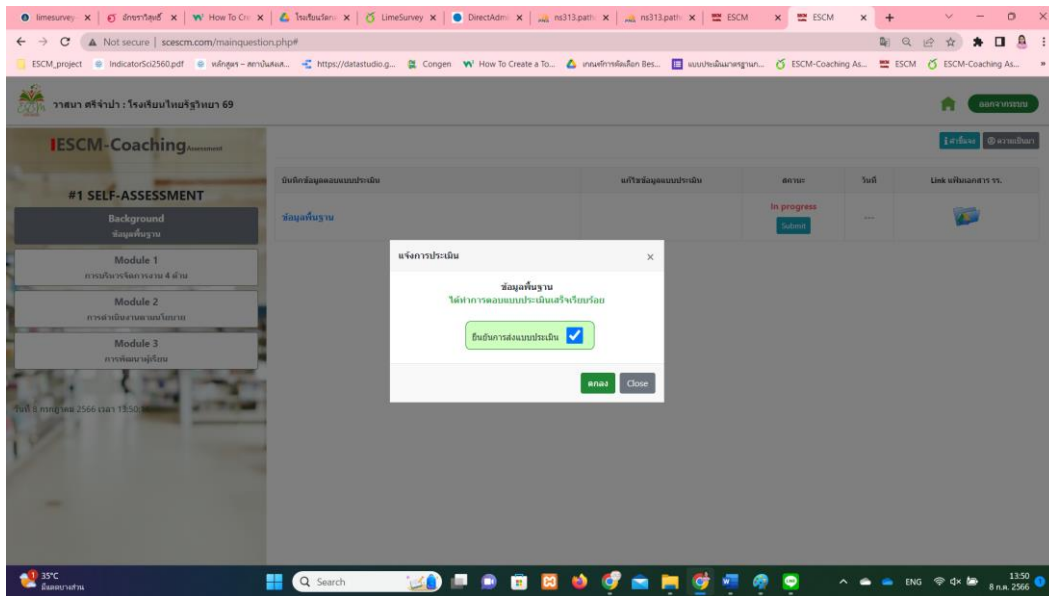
limesurvey | อักษรวิสุทธิ์ | How To Cre | โรงเรียนไดอ | LimeSurvey | DirectAdmi | ns313.path | ns313.path | ESCM | ESCM

Not secure | scescm.com/mainquestion.php#

ESCM_project | IndicatorSci2560.pdf | หลักสูตร – สถาบันส่งเส... | https://datastudio.g... | Congen | How To Create a To... | เกณฑ์การคัดเลือก Bes... | แบบประเมินมาตรฐาน... | ESCM-Coaching As... | ESCM | ESCM-Coaching As...

วาสนา ศรีจำปา : โรงเรียนไทยรัฐวิทยา 69

ออกจากระบบ

IESCM-Coaching Assessment

คำชี้แจง | ความเป็นมา

#1 SELF-ASSESSMENT

Background
ข้อมูลพื้นฐาน

Module 1
การบริหารจัดการงาน 4 ด้าน

Module 2
การดำเนินงานตามนโยบาย

Module 3
การพัฒนาผู้เรียน

วันที่ 8 กรกฎาคม 2566 เวลา 13:50

| บันทึกข้อมูลตอบแบบประเมิน | แก้ไขข้อมูลตอบแบบประเมิน | สถานะ | วันที่ | Link แฟ้มเอกสาร รร. |
|---|---|---|---|---|
| ข้อมูลพื้นฐาน | | In progress Submit | --- | |

แจ้งการประเมิน ×

ข้อมูลพื้นฐาน
ได้ทำการตอบแบบประเมินเสร็จเรียบร้อย

ยืนยันการส่งแบบประเมิน

ตกลง Close

35°C
มีเมฆบางส่วน

Search

ENG 13:50 8 ก.ค. 2566